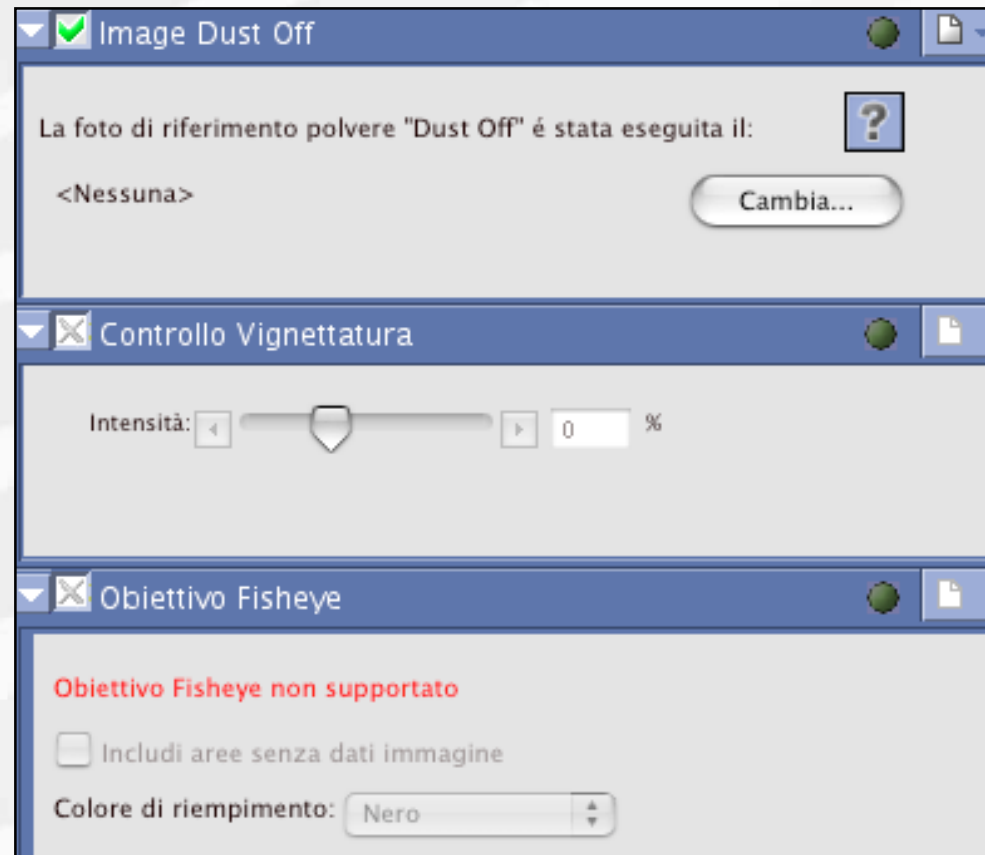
Image Dust Off

La foto di riferimento polvere "Dust Off" é stata eseguita il:

?

<Nessuna>

Cambia...

Controllo Vignettatura

Intensità: 0 %

Obiettivo Fisheye

Obiettivo Fisheye non supportato

Includi aree senza dati immagine

Colore di riempimento: Nero